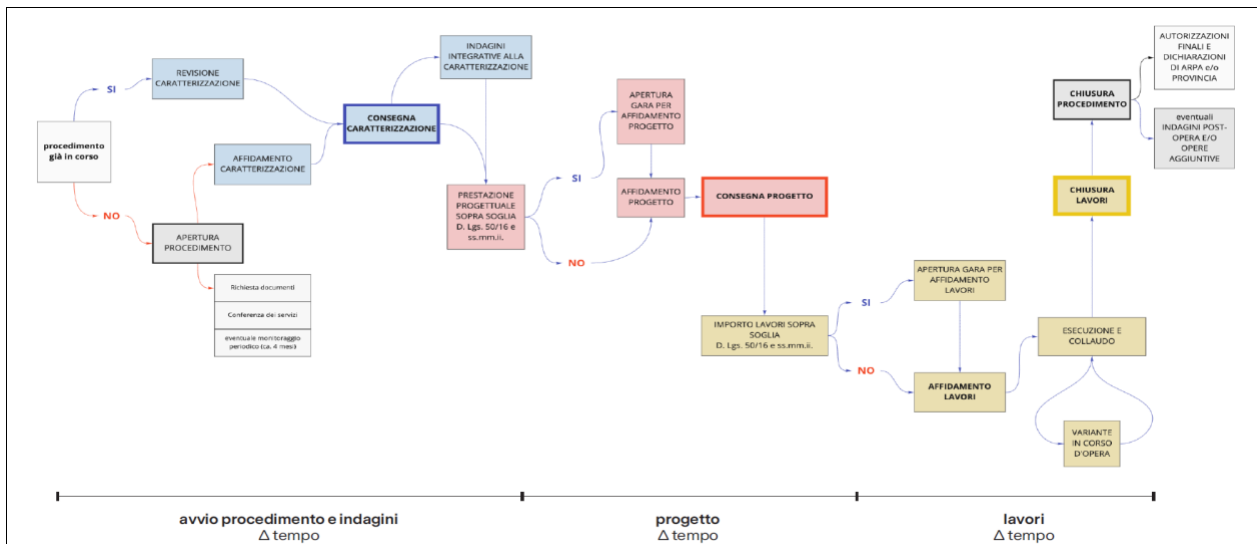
procedimento già in corso

SI

REVISIONE CARATTERIZZAZIONE

NO

AFFIDAMENTO CARATTERIZZAZIONE

APERTURA PROCEDIMENTO

Richiesta documenti

Conferenza dei servizi

eventuale monitoraggio periodico (ca. 4 mesi)

CONSEGNA CARATTERIZZAZIONE

INDAGINI INTEGRATIVE ALLA CARATTERIZZAZIONE

PRESTAZIONE PROGETTUALE SOPRA SOGLIA D. Lgs. 50/16 e ss.mm.ii.

SI

NO

APERTURA GARA PER AFFIDAMENTO PROGETTO

AFFIDAMENTO PROGETTO

CONSEGNA PROGETTO

IMPORTO LAVORI SOPRA SOGLIA D. Lgs. 50/16 e ss.mm.ii.

SI

NO

APERTURA GARA PER AFFIDAMENTO LAVORI

AFFIDAMENTO LAVORI

ESECUZIONE E COLLAUDO

VARIANTE IN CORSO D'OPERA

CHIUSURA LAVORI

CHIUSURA PROCEDIMENTO

AUTORIZZAZIONI FINALI E DICHIARAZIONI DI ARPA e/o PROVINCIA

eventuali INDAGINI POST-OPERA E/O OPERE AGGIUNTIVE

avvio procedimento e indagini
Δ tempo

progetto
Δ tempo

lavori
Δ tempo